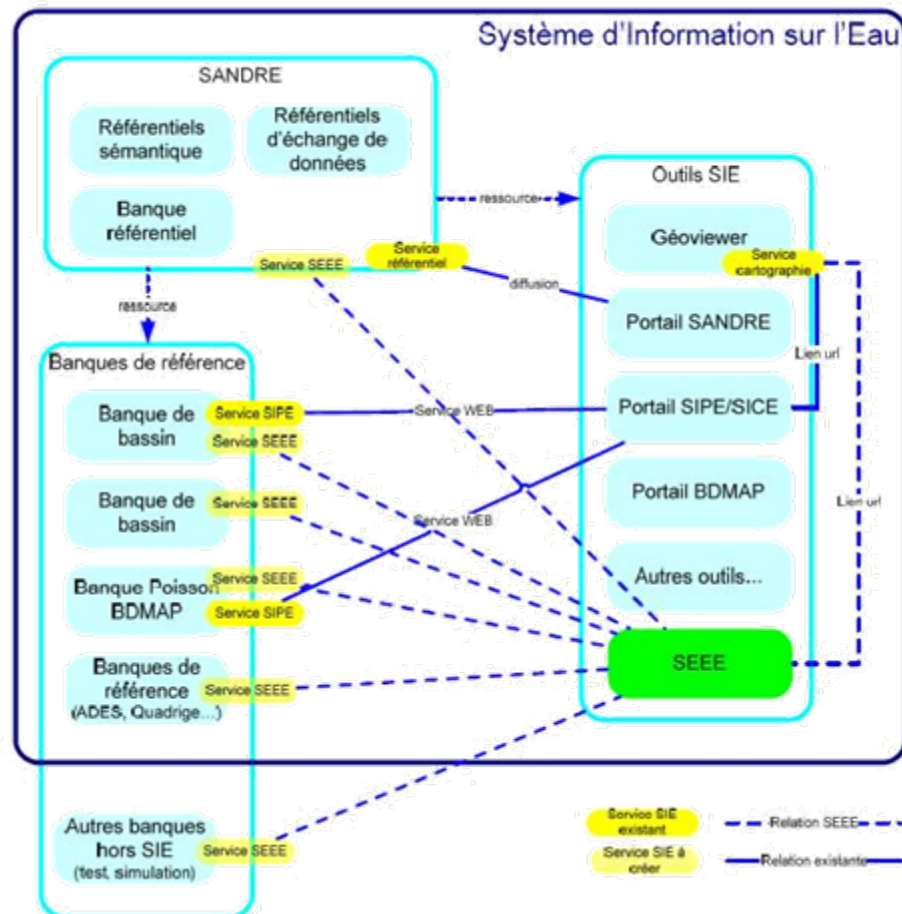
Système d'Information sur l'Eau

SANDRE

Référentiels sémantique

Référentiels d'échange de données

Banque référentiel

Service SEEE

Service référentiel

ressource

diffusion

Outils SIE

Géoviewer

Service cartographie

Portail SANDRE

Lien url

Portail SIPE/SICE

Portail BDMAP

Autres outils...

SEEE

Lien url

ressource

Banques de référence

Banque de bassin

Service SIPE

Service SEEE

Service WEB

Banque de bassin

Service SEEE

Service WEB

Banque Poisson BDMAP

Service SEEE

Service SIPE

Banques de référence (ADES, Quadrige...)

Service SEEE

Autres banques hors SIE (test, simulation)

Service SEEE

Service SIE existant

Service SIE à créer

Relation SEEE

Relation existante